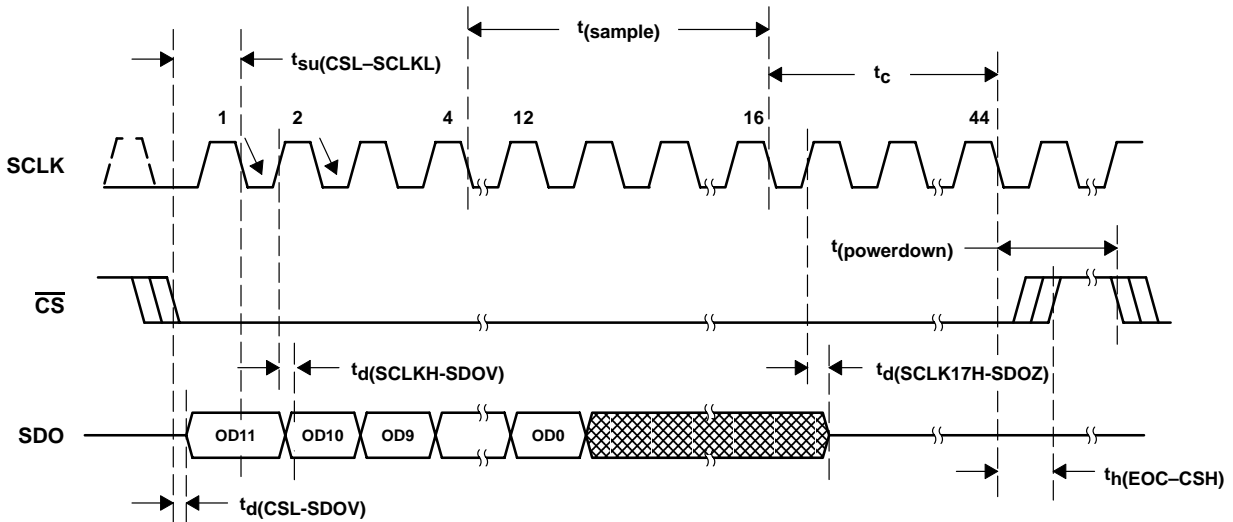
$t_{su(CSL-SCLKL)}$

$t_{(sample)}$

$t_c$

1 2 4 12 16 44

SCLK

$t_{(powerdown)}$

$\overline{CS}$

$t_{d(SCLKH-SDOV)}$

$t_{d(SCLK17H-SDOZ)}$

SDO

OD11 OD10 OD9 OD0

$t_{h(EOC-CSH)}$

$t_{d(CSL-SDOV)}$